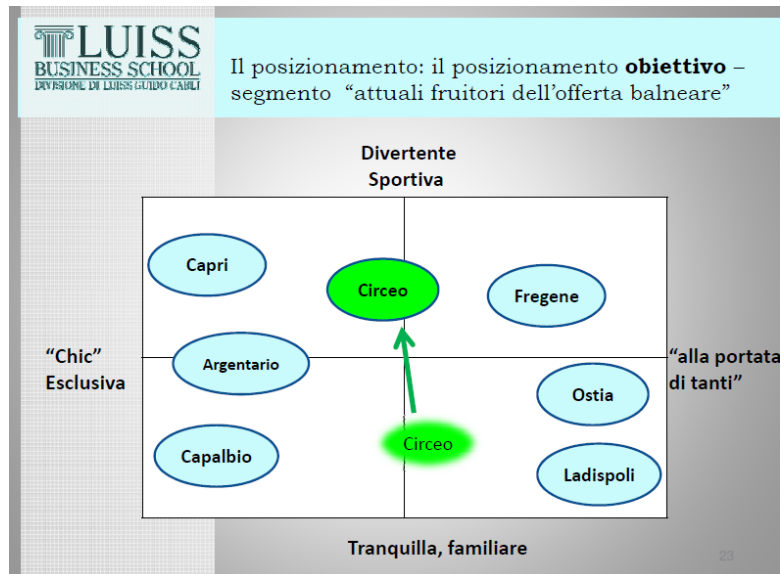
LUISS
BUSINESS SCHOOL
DIVISIONE DI LUISS GUIDO CARLI

Il posizionamento: il posizionamento **obiettivo** – segmento “attuali fruitori dell’offerta balneare”

Divertente
Sportiva

Capri

Circeo

Fregene

“Chic”
Esclusiva

Argentario

“alla portata
di tanti”

Ostia

Circeo

Capalbio

Ladispoli

Tranquilla, familiare

23